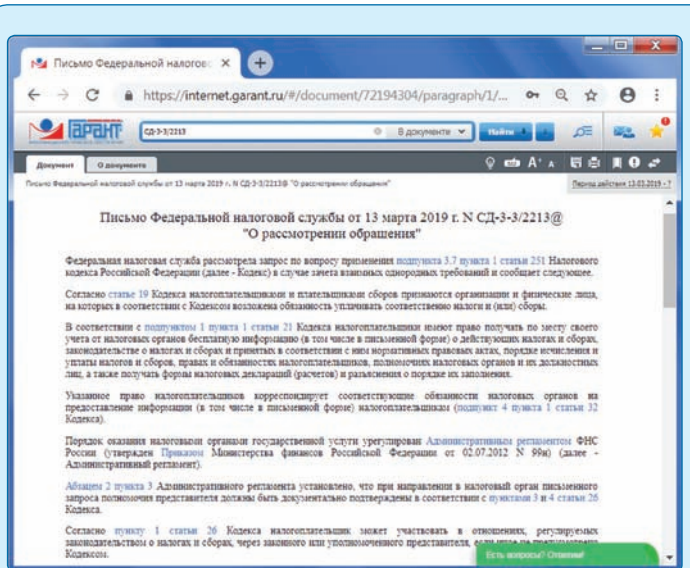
Письмо Федеральной налогов ×

https://internet.garant.ru/#/document/72194304/paragraph/1/...

ГАРАНТ

СД-3-3/2213

В документе

Найти

Документ

О документе

Письмо Федеральной налоговой службы от 13 марта 2019 г. N СД-3-3/2213@ "О рассмотрении обращения"

Период действия 13.03.2019 - ?

Письмо Федеральной налоговой службы от 13 марта 2019 г. N СД-3-3/2213@
"О рассмотрении обращения"

Федеральная налоговая служба рассмотрела запрос по вопросу применения подпункта 3.7 пункта 1 статьи 251 Налогового кодекса Российской Федерации (далее - Кодекс) в случае зачета взаимных однородных требований и сообщает следующее.

Согласно статье 19 Кодекса налогоплательщиками и плательщиками сборов признаются организации и физические лица, на которых в соответствии с Кодексом возложена обязанность уплачивать соответственно налоги и (или) сборы.

В соответствии с подпунктом 1 пункта 1 статьи 21 Кодекса налогоплательщики имеют право получать по месту своего учета от налоговых органов бесплатную информацию (в том числе в письменной форме) о действующих налогах и сборах, законодательстве о налогах и сборах и принятых в соответствии с ним нормативных правовых актах, порядке исчисления и уплаты налогов и сборов, правах и обязанностях налогоплательщиков, полномочиях налоговых органов и их должностных лиц, а также получать формы налоговых деклараций (расчетов) и разъяснения о порядке их заполнения.

Указанное право налогоплательщиков корреспондирует соответствующие обязанности налоговых органов на предоставление информации (в том числе в письменной форме) налогоплательщикам (подпункт 4 пункта 1 статьи 32 Кодекса).

Порядок оказания налоговыми органами государственной услуги урегулирован Административным регламентом ФНС России (утвержден Приказом Министерства финансов Российской Федерации от 02.07.2012 N 99н) (далее - Административный регламент).

Абзацем 2 пункта 3 Административного регламента установлено, что при направлении в налоговый орган письменного запроса полномочия представителя должны быть документально подтверждены в соответствии с пунктами 3 и 4 статьи 26 Кодекса.

Согласно пункту 1 статьи 26 Кодекса налогоплательщик может участвовать в отношениях, регулируемых законодательством о налогах и сборах, через законного или уполномоченного представителя, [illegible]
Кодексом.

Есть вопросы? Отвечаем!